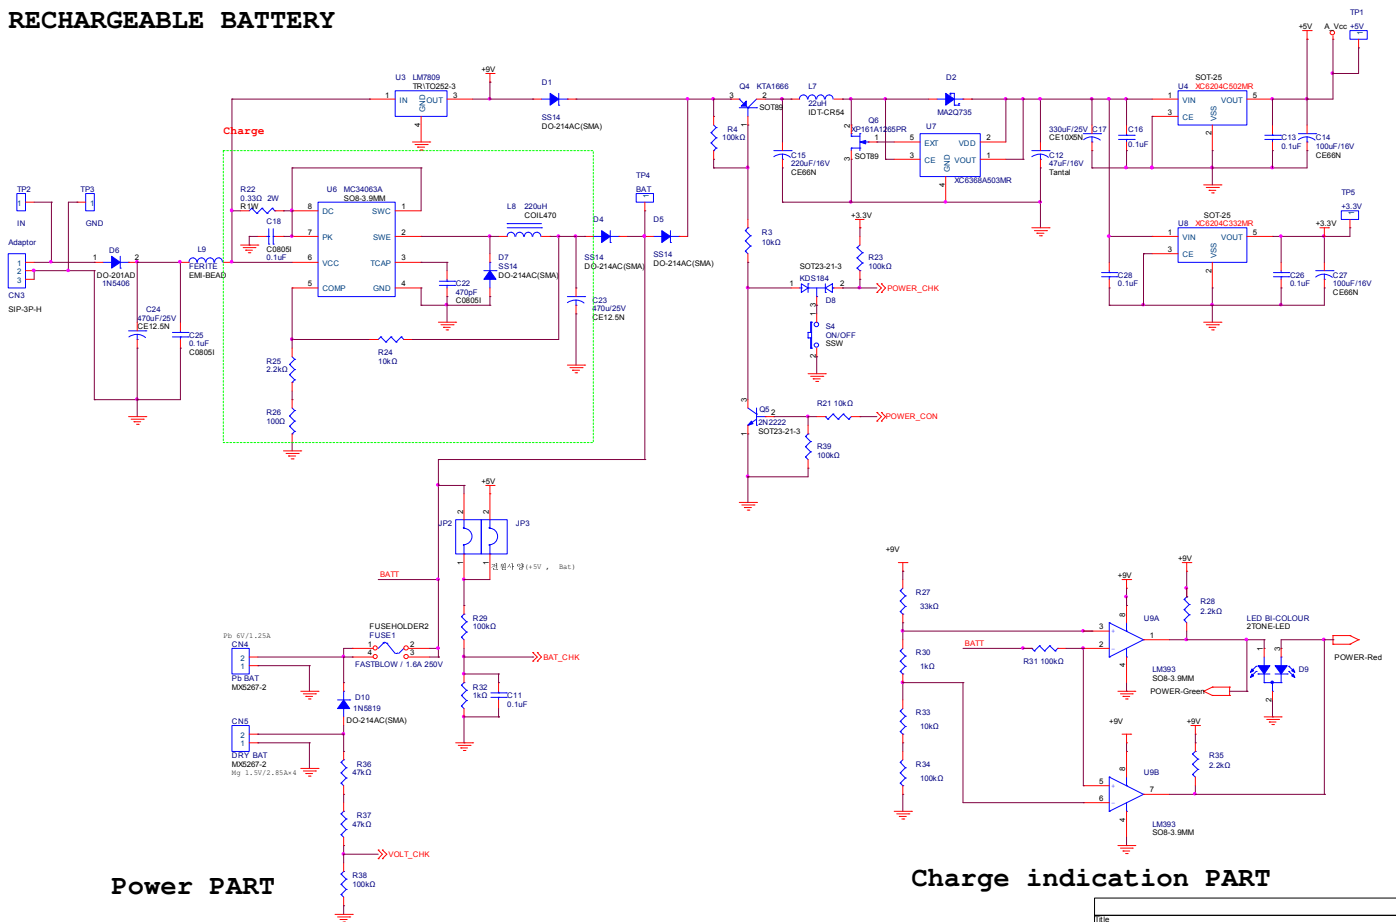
RECHARGEABLE BATTERY

U3 LM7809 TR\TO252-3
IN GND OUT
+9V
D1 SS14 DO-214AC(SMA)
Q4 KTA1666 SOT89
L7 22uH IDT-CR54
D2 MA2Q735
SOT-25 U4 XC6204C502MR
VIN VOUT CE VSS
+5V A_Vcc TP1 +5V
Charge
R22 0.33Ω 2W R1W
U6 MC34063A SO8-3.9MM
DC SWC PK SWE VCC TCAP COMP GND
C18 C0805I 0.1uF
L8 220uH COIL470
D4 D5 TP4 BAT
SS14 DO-214AC(SMA)
SS14 DO-214AC(SMA)
R4 100kΩ
C15 220uF/16V CE66N
Q6 XP161A1265PR SOT89
U7 EXT VDD CE VOUT GND XC6368A503MR
C12 47uF/16V Tantal
330uF/25V CE10X5N C17
C16 0.1uF
C13 0.1uF C14 100uF/16V CE66N
TP5 +3.3V
SOT-25 U8 XC6204C332MR
+3.3V
C28 0.1uF C26 0.1uF C27 100uF/16V CE66N
TP2 IN TP3 GND
Adaptor CN3 SIP-3P-H
D6 DO-201AD 1N5406
L9 FERITE EMI-BEAD
C24 470uF/25V CE12.5N
C25 0.1uF C0805I
C22 470pF C0805I
D7 SS14 DO-214AC(SMA)
C23 470u/25V CE12.5N
R25 2.2kΩ
R24 10kΩ
R26 100Ω
R3 10kΩ
+3.3V R23 100kΩ
SOT23-21-3 KDS184 D8
POWER_CHK
S4 ON/OFF SSW
Q5 2N2222 SOT23-21-3
R21 10kΩ POWER_CON
R39 100kΩ
+5V JP2 JP3
전원사양(+5V , Bat)
BATT
Pb 6V/1.25A CN4 Pb BAT MX5267-2
FUSEHOLDER2 FUSE1 FASTBLOW / 1.6A 250V
R29 100kΩ
BAT_CHK
R32 1kΩ C11 0.1uF
D10 1N5819 DO-214AC(SMA)
CN5 DRY BAT MX5267-2 Mg 1.5V/2.85A×4
R36 47kΩ
R37 47kΩ
VOLT_CHK
R38 100kΩ
Power PART
+9V
R27 33kΩ
BATT
R30 1kΩ
R31 100kΩ
+9V U9A
LM393 SO8-3.9MM
+9V R28 2.2kΩ
LED BI-COLOUR 2TONE-LED
D9
POWER-Red
POWER-Green
R33 10kΩ
R34 100kΩ
+9V U9B
+9V R35 2.2kΩ
LM393 SO8-3.9MM
Charge indication PART
Title